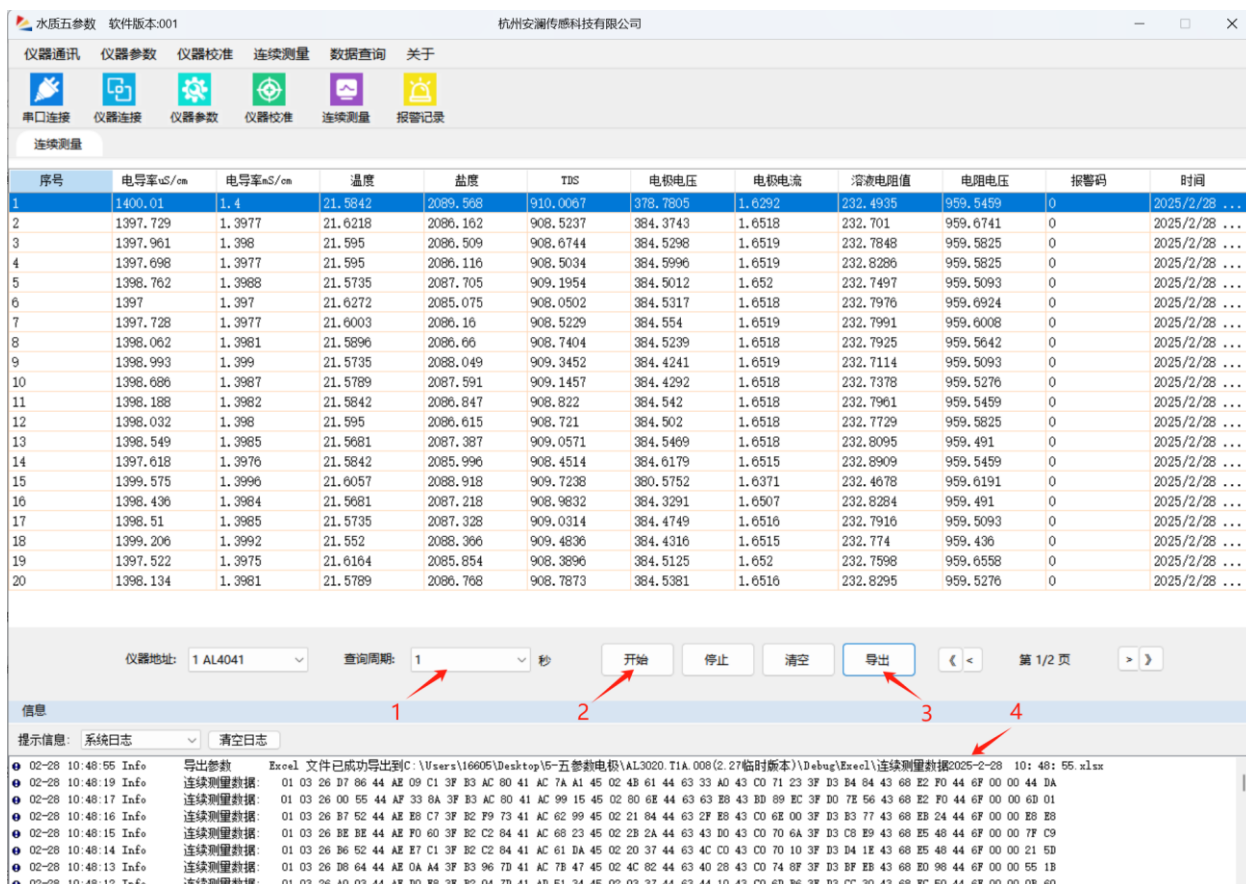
水质五参数 软件版本:001 杭州安澜传感科技有限公司

仪器通讯 仪器参数 仪器校准 连续测量 数据查询 关于

串口连接 仪器连接 仪器参数 仪器校准 连续测量 报警记录

连续测量

| 序号 | 电导率uS/cm | 电导率mS/cm | 温度 | 盐度 | TDS | 电极电压 | 电极电流 | 溶液电阻值 | 电阻电压 | 报警码 | 时间 |
|---|---|---|---|---|---|---|---|---|---|---|---|
| 1 | 1400.01 | 1.4 | 21.5842 | 2089.568 | 910.0067 | 378.7805 | 1.6292 | 232.4935 | 959.5459 | 0 | 2025/2/28 ... |
| 2 | 1397.729 | 1.3977 | 21.6218 | 2086.162 | 908.5237 | 384.3743 | 1.6518 | 232.701 | 959.6741 | 0 | 2025/2/28 ... |
| 3 | 1397.961 | 1.398 | 21.595 | 2086.509 | 908.6744 | 384.5298 | 1.6519 | 232.7848 | 959.5825 | 0 | 2025/2/28 ... |
| 4 | 1397.698 | 1.3977 | 21.595 | 2086.116 | 908.5034 | 384.5996 | 1.6519 | 232.8286 | 959.5825 | 0 | 2025/2/28 ... |
| 5 | 1398.762 | 1.3988 | 21.5735 | 2087.705 | 909.1954 | 384.5012 | 1.652 | 232.7497 | 959.5093 | 0 | 2025/2/28 ... |
| 6 | 1397 | 1.397 | 21.6272 | 2085.075 | 908.0502 | 384.5317 | 1.6518 | 232.7976 | 959.6924 | 0 | 2025/2/28 ... |
| 7 | 1397.728 | 1.3977 | 21.6003 | 2086.16 | 908.5229 | 384.554 | 1.6519 | 232.7991 | 959.6008 | 0 | 2025/2/28 ... |
| 8 | 1398.062 | 1.3981 | 21.5896 | 2086.66 | 908.7404 | 384.5239 | 1.6518 | 232.7925 | 959.5642 | 0 | 2025/2/28 ... |
| 9 | 1398.993 | 1.399 | 21.5735 | 2088.049 | 909.3452 | 384.4241 | 1.6519 | 232.7114 | 959.5093 | 0 | 2025/2/28 ... |
| 10 | 1398.686 | 1.3987 | 21.5789 | 2087.591 | 909.1457 | 384.4292 | 1.6518 | 232.7378 | 959.5276 | 0 | 2025/2/28 ... |
| 11 | 1398.188 | 1.3982 | 21.5842 | 2086.847 | 908.822 | 384.542 | 1.6518 | 232.7961 | 959.5459 | 0 | 2025/2/28 ... |
| 12 | 1398.032 | 1.398 | 21.595 | 2086.615 | 908.721 | 384.502 | 1.6518 | 232.7729 | 959.5825 | 0 | 2025/2/28 ... |
| 13 | 1398.549 | 1.3985 | 21.5681 | 2087.387 | 909.0571 | 384.5469 | 1.6518 | 232.8095 | 959.491 | 0 | 2025/2/28 ... |
| 14 | 1397.618 | 1.3976 | 21.5842 | 2085.996 | 908.4514 | 384.6179 | 1.6515 | 232.8909 | 959.5459 | 0 | 2025/2/28 ... |
| 15 | 1399.575 | 1.3996 | 21.6057 | 2088.918 | 909.7238 | 380.5752 | 1.6371 | 232.4678 | 959.6191 | 0 | 2025/2/28 ... |
| 16 | 1398.436 | 1.3984 | 21.5681 | 2087.218 | 908.9832 | 384.3291 | 1.6507 | 232.8284 | 959.491 | 0 | 2025/2/28 ... |
| 17 | 1398.51 | 1.3985 | 21.5735 | 2087.328 | 909.0314 | 384.4749 | 1.6516 | 232.7916 | 959.5093 | 0 | 2025/2/28 ... |
| 18 | 1399.206 | 1.3992 | 21.552 | 2088.366 | 909.4836 | 384.4316 | 1.6515 | 232.774 | 959.436 | 0 | 2025/2/28 ... |
| 19 | 1397.522 | 1.3975 | 21.6164 | 2085.854 | 908.3896 | 384.5125 | 1.652 | 232.7598 | 959.6558 | 0 | 2025/2/28 ... |
| 20 | 1398.134 | 1.3981 | 21.5789 | 2086.768 | 908.7873 | 384.5381 | 1.6516 | 232.8295 | 959.5276 | 0 | 2025/2/28 ... |

仪器地址: 1 AL4041 查询周期: 1 秒 开始 停止 清空 导出 《 < 第 1/2 页 > 》

1 2 3 4

信息

提示信息: 系统日志 清空日志

02-28 10:48:55 Info 导出参数 Excel 文件已成功导出到C:\Users\16605\Desktop\5-五参数电极\AL3020.T1A.008(2.27临时版本)\Debug\Excel\连续测量数据2025-2-28 10:48:55.xlsx
02-28 10:48:19 Info 连续测量数据: 01 03 26 D7 86 44 AE 09 C1 3F B3 AC 80 41 AC 7A A1 45 02 4B 61 44 63 33 A0 43 C0 71 23 3F D3 B4 84 43 68 E2 F0 44 6F 00 00 44 DA
02-28 10:48:17 Info 连续测量数据: 01 03 26 00 55 44 AF 33 8A 3F B3 AC 80 41 AC 99 15 45 02 80 6E 44 63 63 E8 43 BD 89 EC 3F D0 7E 56 43 68 E2 F0 44 6F 00 00 6D 01
02-28 10:48:16 Info 连续测量数据: 01 03 26 B7 52 44 AE E8 C7 3F B2 F9 73 41 AC 62 99 45 02 21 44 44 63 2F E8 43 C0 6E 00 3F D3 B3 77 43 68 EB 24 44 6F 00 00 E8 E8
02-28 10:48:15 Info 连续测量数据: 01 03 26 BE BE 44 AE F0 60 3F B2 C2 84 41 AC 68 23 45 02 2B 2A 44 63 40 D0 43 C0 70 6A 3F D3 C8 E9 43 68 E5 48 44 6F 00 00 7F C9
02-28 10:48:14 Info 连续测量数据: 01 03 26 B6 52 44 AE E7 C1 3F B2 C2 84 41 AC 61 DA 45 02 20 37 44 63 4C C0 43 C0 70 10 3F D3 D4 1E 43 68 E5 48 44 6F 00 00 21 5D
02-28 10:48:13 Info 连续测量数据: 01 03 26 D8 64 44 AE 0A A4 3F B3 96 7D 41 AC 7B 47 45 02 4C 82 44 63 40 28 43 C0 74 8F 3F D3 BF EB 43 68 E0 98 44 6F 00 00 55 1B
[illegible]